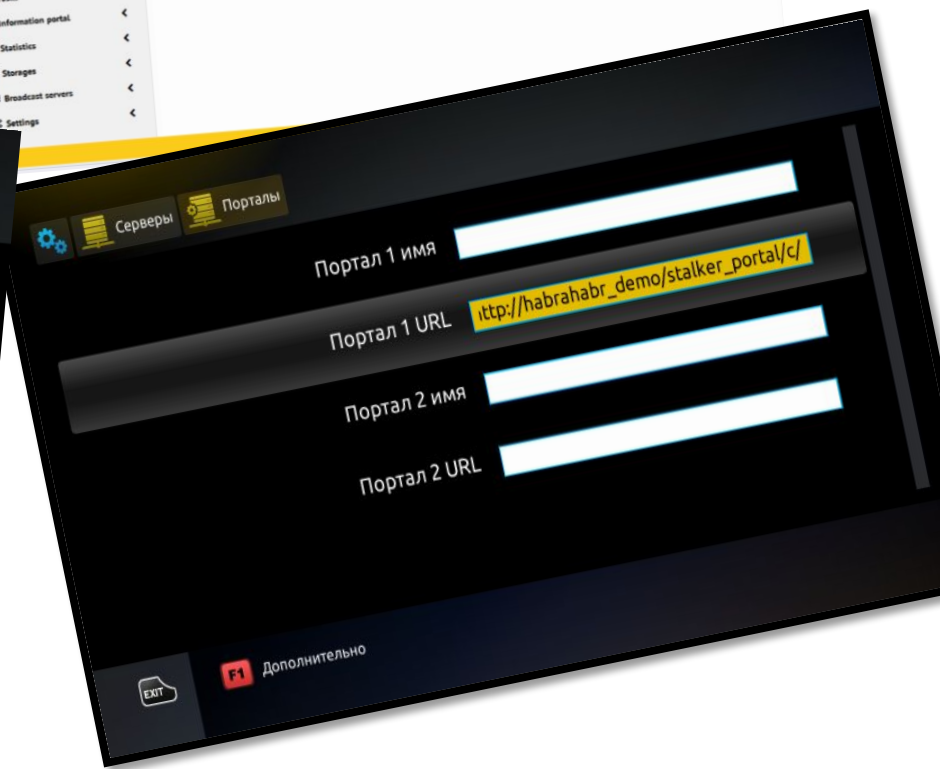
Information portal <
Statistics <
Storages <
Broadcast servers <
Settings <

Серверы Порталы

Портал 1 имя

Портал 1 URL ıttp://habrahabr_demo/stalker_portal/c/

Портал 2 имя

Портал 2 URL

EXIT

F1 Дополнительно